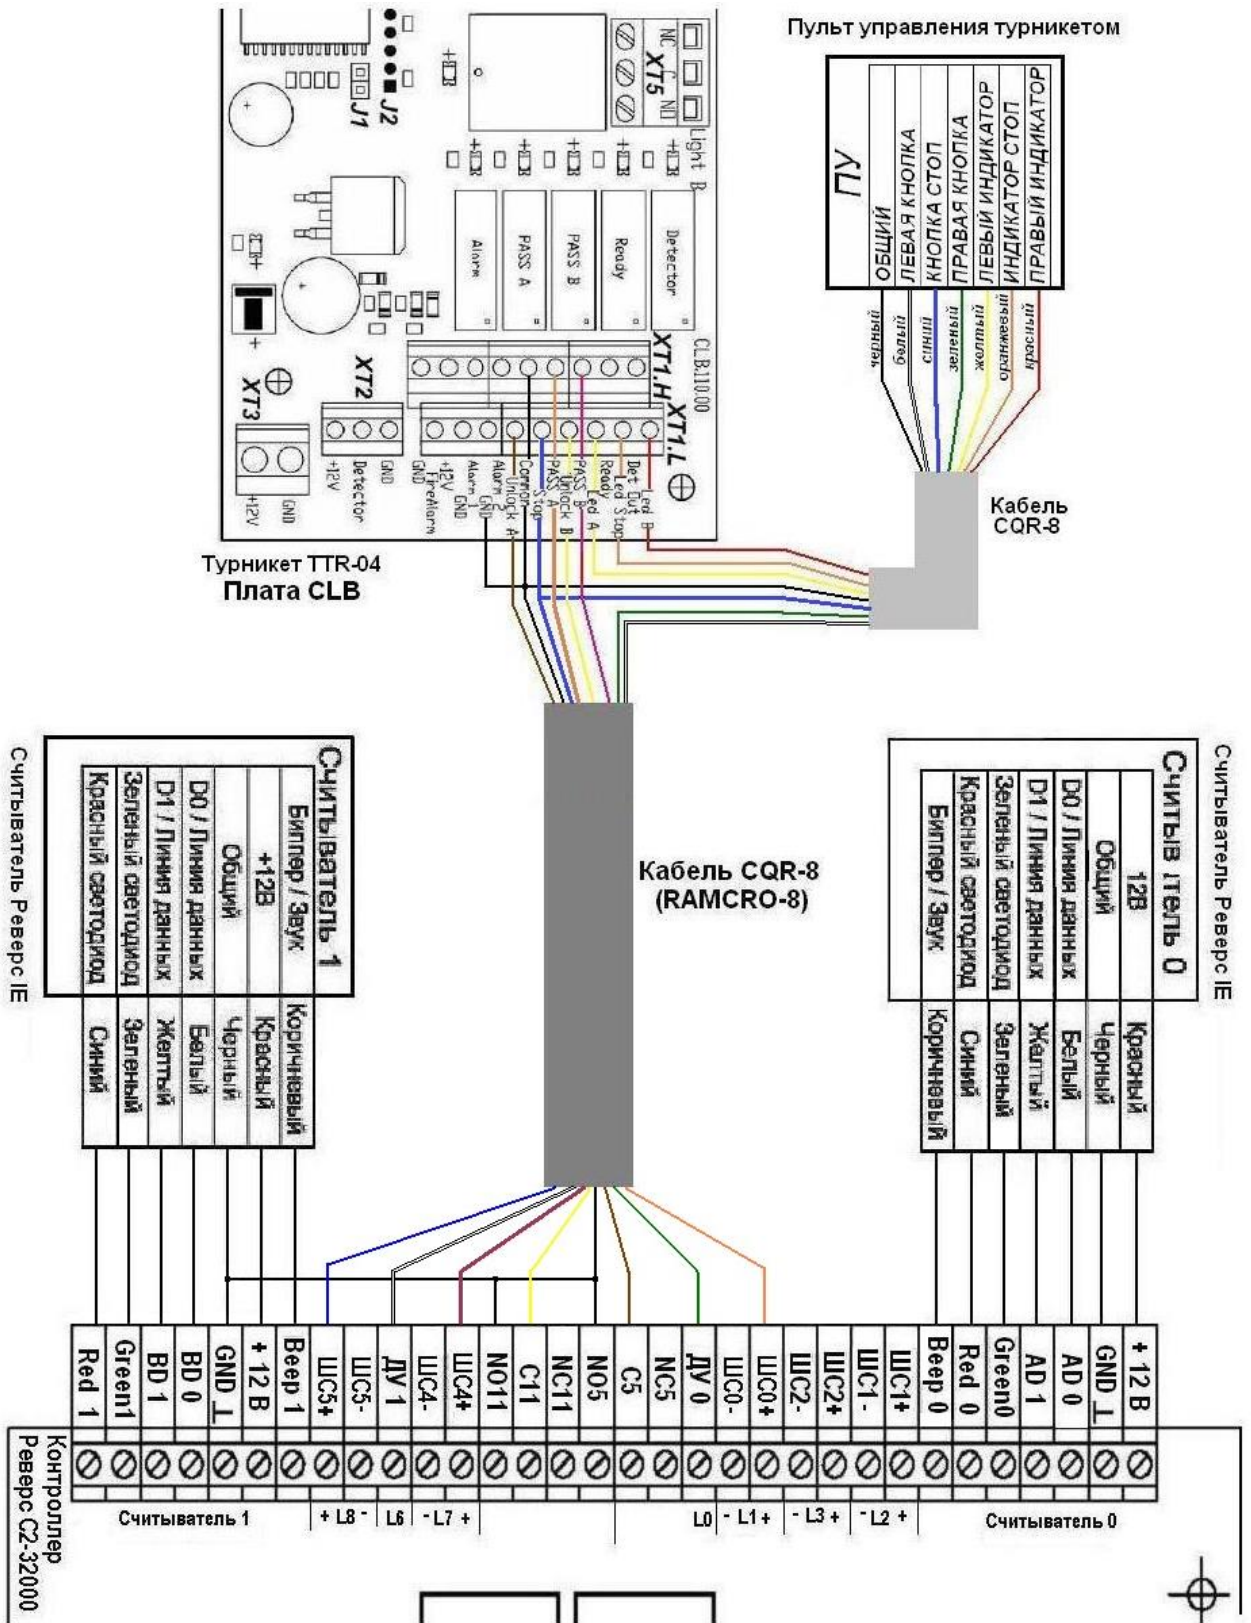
Пульт управления турникетом

ПУ
ОБЩИЙ
ЛЕВАЯ КНОПКА
КНОПКА СТОП
ПРАВАЯ КНОПКА
ЛЕВЫЙ ИНДИКАТОР
ИНДИКАТОР СТОП
ПРАВЫЙ ИНДИКАТОР

черный
белый
синий
зеленый
желтый
оранжевый
красный

Кабель CQR-8

J1
J2
XT5
NC
C
NO
Light B
Alarm
PASS A
PASS B
Ready
Detector
CLB.110.00
XT1.H
XT1.L
XT2
XT3
+12V
GND
+12V
Detector
GND
GND
+12V
FireAlarm
GND
Alarm 1
Alarm 2
GND
Common
Unlock A
Stop
PASS A
Unlock B
PASS B
Ready
Led A
Det Out
Led Stop
Led B

Турникет TTR-04
Плата CLB

Кабель CQR-8
(RAMCRO-8)

Считыватель Реверс IE
Считыватель 1
Биппер / Звук
+12В
Общий
D0 / Линия данных
D1 / Линия данных
Зеленый светодиод
Красный светодиод
Коричневый
Красный
Черный
Белый
Желтый
Зеленый
Синий

Считыватель Реверс IE
Считыватель 0
12В
Общий
D0 / Линия данных
D1 / Линия данных
Зеленый светодиод
Красный светодиод
Биппер / Звук
Красный
Черный
Белый
Желтый
Зеленый
Синий
Коричневый

| Red 1 | Green1 | BD 1 | BD 0 | GND ⊥ | + 12 В | Beep 1 | ШС5+ | ШС5- | ДУ 1 | ШС4- | ШС4+ | NO11 | C11 | NC11 | NO5 | C5 | NC5 | ДУ 0 | ШС0- | ШС0+ | ШС2- | ШС2+ | ШС1- | ШС1+ | Beep 0 | Red 0 | Green0 | AD 1 | AD 0 | GND ⊥ | + 12 В |

Считыватель 1
+ L8 -
L6
- L7 +
L0
- L1 +
- L3 +
- L2 +
Считыватель 0

Контроллер
Реверс С2-32000